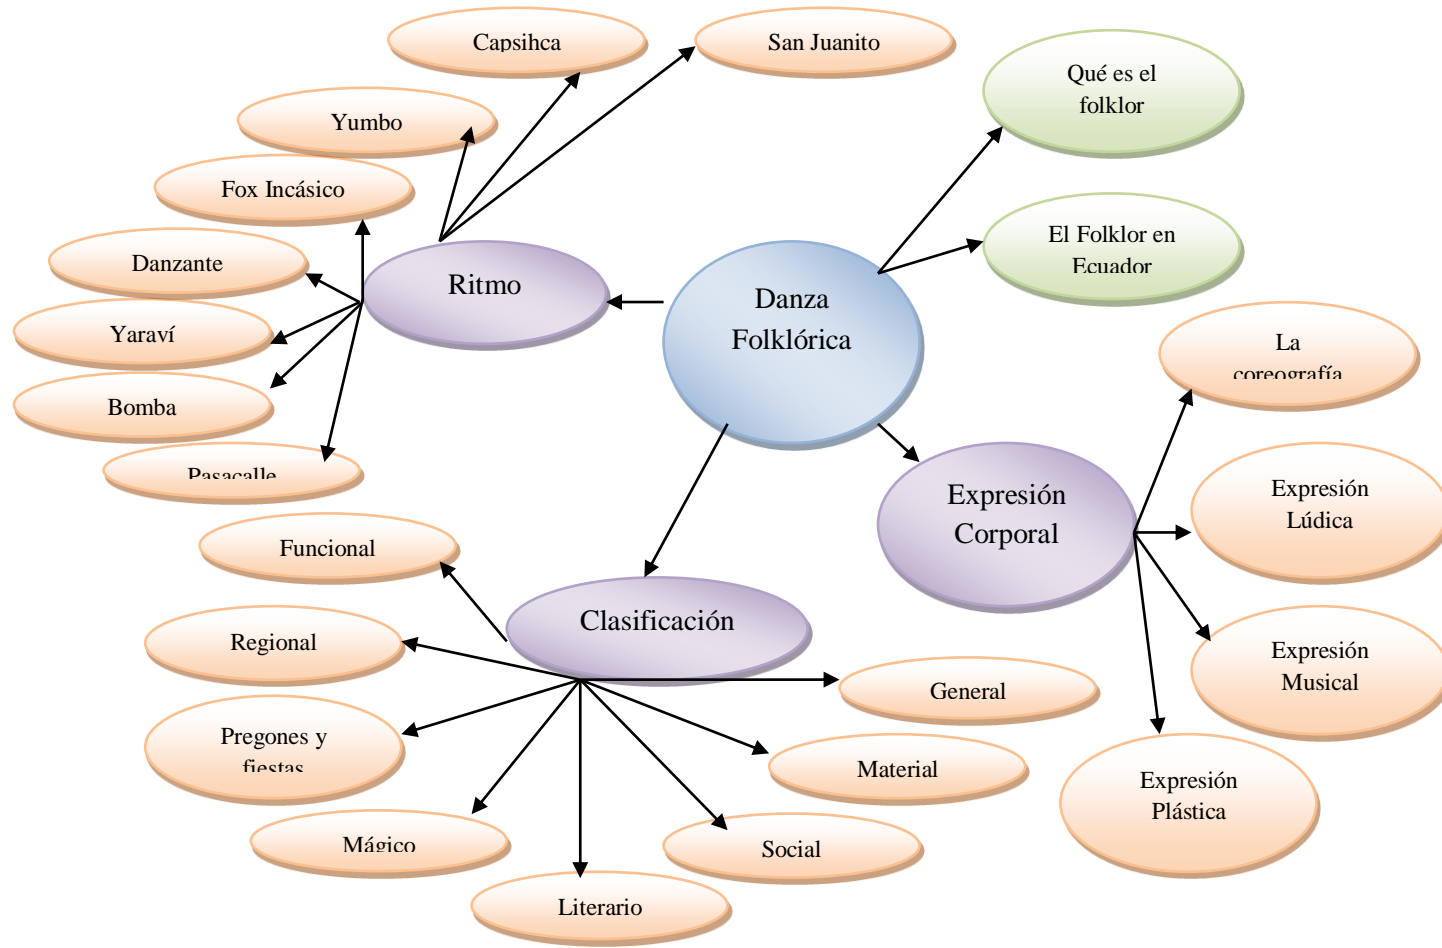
Danza Folklórica

Qué es el folklor

El Folklor en Ecuador

Ritmo

Capsihca

San Juanito

Yumbo

Fox Incásico

Danzante

Yaraví

Bomba

Pasacalle

Expresión Corporal

La coreografía

Expresión Lúdica

Expresión Musical

Expresión Plástica

Clasificación

Funcional

Regional

Pregones y fiestas

Mágico

Literario

Social

Material

General